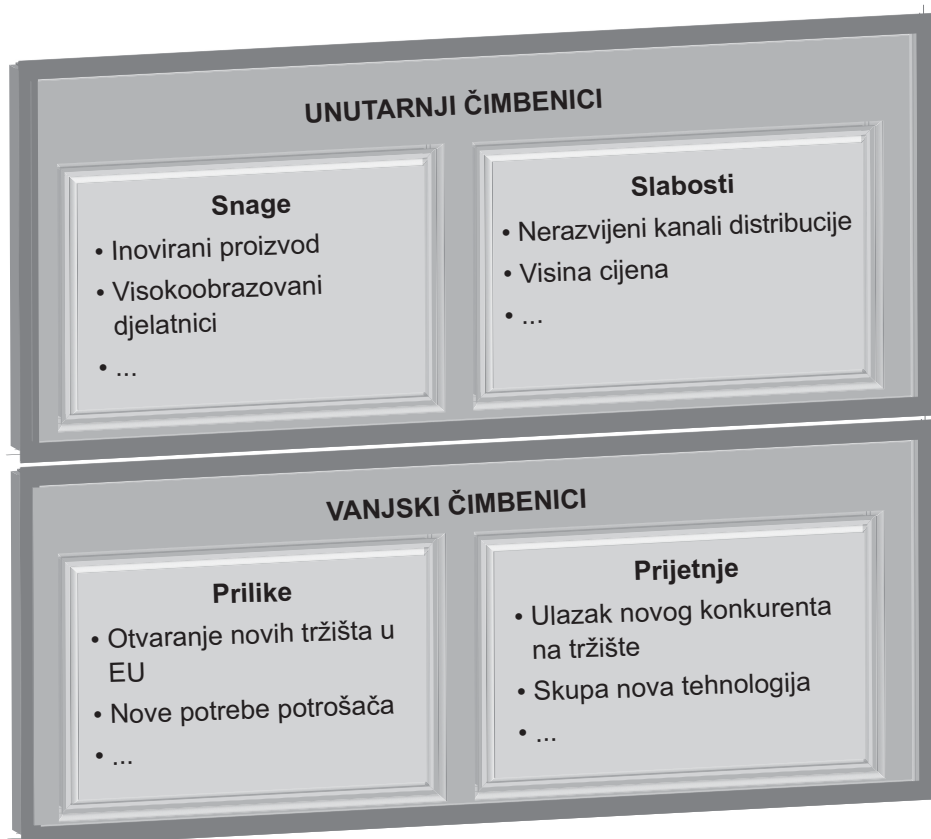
UNUTARNJI ČIMBENICI

Snage
• Inovirani proizvod
• Visokoobrazovani djelatnici
• ...

Slabosti
• Nerazvijeni kanali distribucije
• Visina cijena
• ...

VANJSKI ČIMBENICI

Prilike
• Otvaranje novih tržišta u EU
• Nove potrebe potrošača
• ...

Prijetnje
• Ulazak novog konkurenta na tržište
• Skupa nova tehnologija
• ...